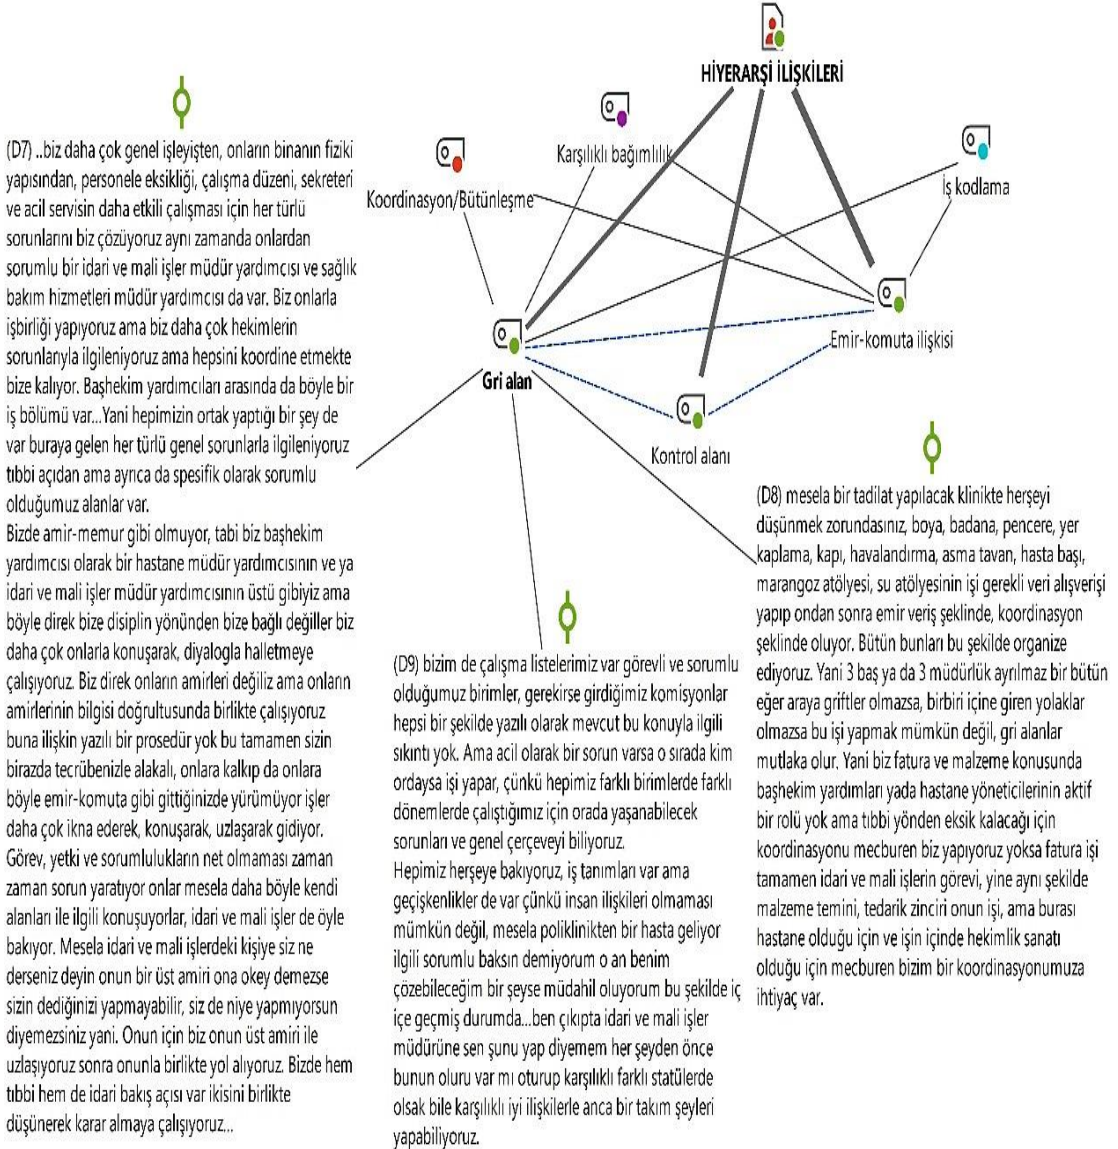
HİYERARŞİ İLİŞKİLERİ

Karşılıklı bağımlılık

Koordinasyon/Bütünleşme

İş kodlama

Emir-komuta ilişkisi

Gri alan

Kontrol alanı

(D7) ..biz daha çok genel işleyişten, onların binanın fiziki yapısından, personele eksikliği, çalışma düzeni, sekreteri ve acil servisin daha etkili çalışması için her türlü sorunlarını biz çözüyoruz aynı zamanda onlardan sorumlu bir idari ve mali işler müdür yardımcısı ve sağlık bakım hizmetleri müdür yardımcısı da var. Biz onlarla işbirliği yapıyoruz ama biz daha çok hekimlerin sorunlarıyla ilgileniyoruz ama hepsini koordine etmekte bize kalıyor. Başhekim yardımcıları arasında da böyle bir iş bölümü var...Yani hepimizin ortak yaptığı bir şey de var buraya gelen her türlü genel sorunlarla ilgileniyoruz tıbbi açıdan ama ayrıca da spesifik olarak sorumlu olduğumuz alanlar var.
Bizde amir-memur gibi olmuyor, tabi biz başhekim yardımcısı olarak bir hastane müdür yardımcısının ve ya idari ve mali işler müdür yardımcısının üstü gibiyiz ama böyle direk bize disiplin yönünden bize bağlı değiller biz daha çok onlarla konuşarak, diyalogla halletmeye çalışıyoruz. Biz direk onların amirleri değiliz ama onların amirlerinin bilgisi doğrultusunda birlikte çalışıyoruz buna ilişkin yazılı bir prosedür yok bu tamamen sizin birazda tecrübenizle alakalı, onlara kalkıp da onlara böyle emir-komuta gibi gittiğinizde yürümüyor işler daha çok ikna ederek, konuşarak, uzlaşarak gidiyor. Görev, yetki ve sorumlulukların net olmaması zaman zaman sorun yaratıyor onlar mesela daha böyle kendi alanları ile ilgili konuşuyorlar, idari ve mali işler de öyle bakıyor. Mesela idari ve mali işlerdeki kişiye siz ne derseniz deyin onun bir üst amiri ona okey demezse sizin dediğinizi yapmayabilir, siz de niye yapmıyorsun diyemezsiniz yani. Onun için biz onun üst amiri ile uzlaşıyoruz sonra onunla birlikte yol alıyoruz. Bizde hem tıbbi hem de idari bakış açısı var ikisini birlikte düşünerek karar almaya çalışıyoruz...

(D9) bizim de çalışma listelerimiz var görevli ve sorumlu olduğumuz birimler, gerekirse girdiğimiz komisyonlar hepsi bir şekilde yazılı olarak mevcut bu konuyla ilgili sıkıntı yok. Ama acil olarak bir sorun varsa o sırada kim ordaysa işi yapar, çünkü hepimiz farklı birimlerde farklı dönemlerde çalıştığımız için orada yaşanabilecek sorunları ve genel çerçeveyi biliyoruz.
Hepimiz herşeye bakıyoruz, iş tanımları var ama geçişkenlikler de var çünkü insan ilişkileri olmaması mümkün değil, mesela poliklinikten bir hasta geliyor ilgili sorumlu baksın demiyorum o an benim çözebileceğim bir şeyse müdahil oluyorum bu şekilde iç içe geçmiş durumda...ben çıkıpta idari ve mali işler müdürüne sen şunu yap diyemem her şeyden önce bunun oluru var mı oturup karşılıklı farklı statülerde olsak bile karşılıklı iyi ilişkilerle anca bir takım şeyleri yapabiliyoruz.

(D8) mesela bir tadilat yapılacak klinikte herşeyi düşünmek zorundasınız, boya, badana, pencere, yer kaplama, kapı, havalandırma, asma tavan, hasta başı, marangoz atölyesi, su atölyesinin işi gerekli veri alışverişi yapıp ondan sonra emir veriş şeklinde, koordinasyon şeklinde oluyor. Bütün bunları bu şekilde organize ediyoruz. Yani 3 baş ya da 3 müdürlük ayrılmaz bir bütün eğer araya griftler olmazsa, birbiri içine giren yolaklar olmazsa bu işi yapmak mümkün değil, gri alanlar mutlaka olur. Yani biz fatura ve malzeme konusunda başhekim yardımları yada hastane yöneticilerinin aktif bir rolü yok ama tıbbi yönden eksik kalacağı için koordinasyonu mecburen biz yapıyoruz yoksa fatura işi tamamen idari ve mali işlerin görevi, yine aynı şekilde malzeme temini, tedarik zinciri onun işi, ama burası hastane olduğu için ve işin içinde hekimlik sanatı olduğu için mecburen bizim bir koordinasyonumuza ihtiyaç var.